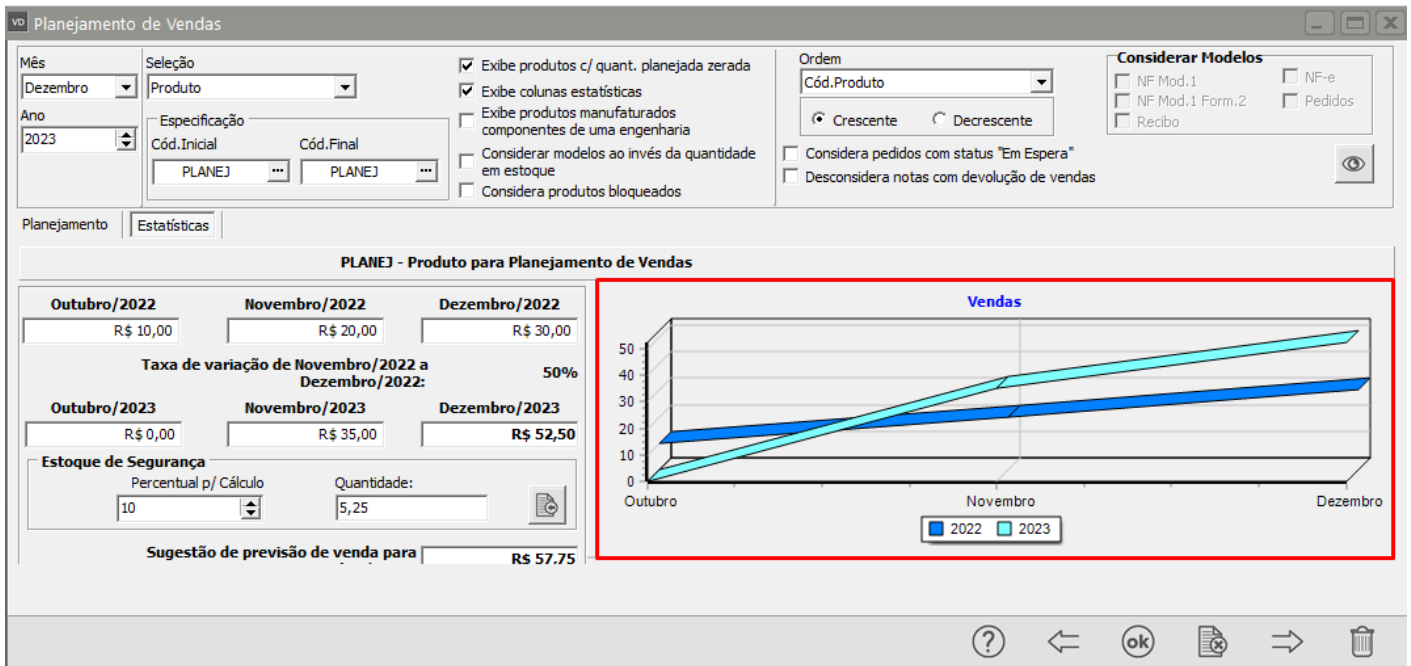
VD Planejamento de Vendas

Mês
Dezembro
Ano
2023
Seleção
Produto
Especificação
Cód.Inicial
PLANEJ
Cód.Final
PLANEJ

Exibe produtos c/ quant. planejada zerada
Exibe colunas estatísticas
Exibe produtos manufaturados componentes de uma engenharia
Considerar modelos ao invés da quantidade em estoque
Considera produtos bloqueados

Ordem
Cód.Produto
Crescente
Decrescente
Considera pedidos com status "Em Espera"
Desconsidera notas com devolução de vendas

Considerar Modelos
NF Mod.1
NF Mod.1 Form.2
Recibo
NF-e
Pedidos

Planejamento
Estatísticas

PLANEJ - Produto para Planejamento de Vendas

Outubro/2022
R$ 10,00
Novembro/2022
R$ 20,00
Dezembro/2022
R$ 30,00
Taxa de variação de Novembro/2022 a Dezembro/2022:
50%
Outubro/2023
R$ 0,00
Novembro/2023
R$ 35,00
Dezembro/2023
R$ 52,50
Estoque de Segurança
Percentual p/ Cálculo
10
Quantidade:
5,25
Sugestão de previsão de venda para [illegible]
R$ 57,75

Vendas
50
40
30
20
10
0
Outubro
Novembro
Dezembro
2022
2023